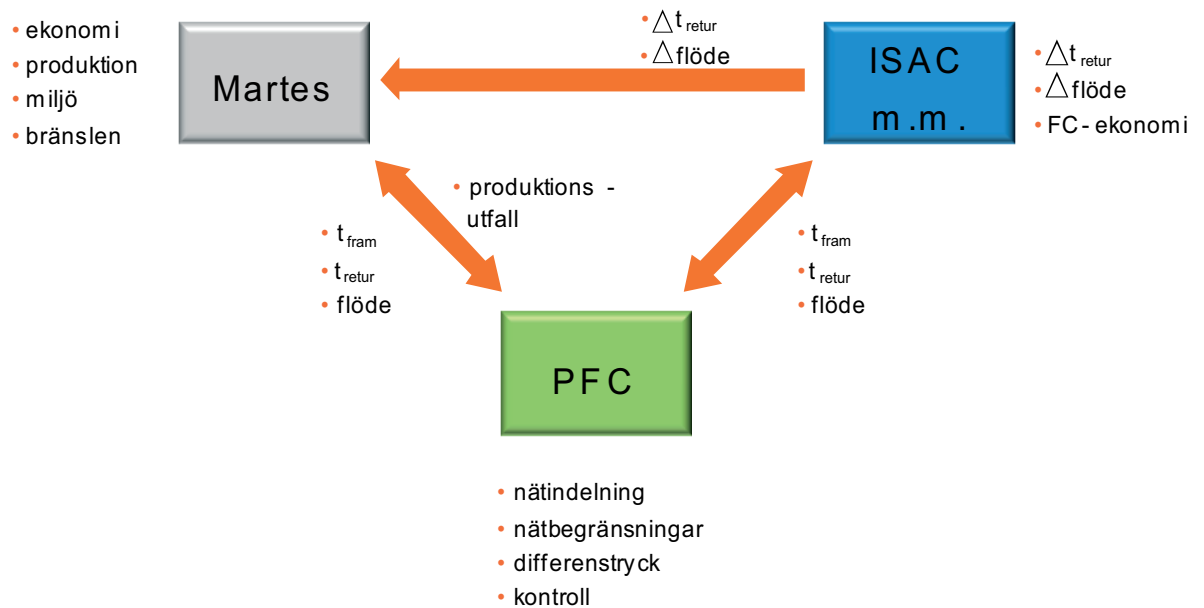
• ekonomi
• produktion
• miljö
• bränslen

Martes

• $\triangle t_{retur}$
• $\triangle$flöde

ISAC
m.m.

• $\triangle t_{retur}$
• $\triangle$flöde
• FC-ekonomi

• produktions - utfall

• $t_{fram}$
• $t_{retur}$
• flöde

• $t_{fram}$
• $t_{retur}$
• flöde

PFC

• nätindelning
• nätbegränsningar
• differenstryck
• kontroll